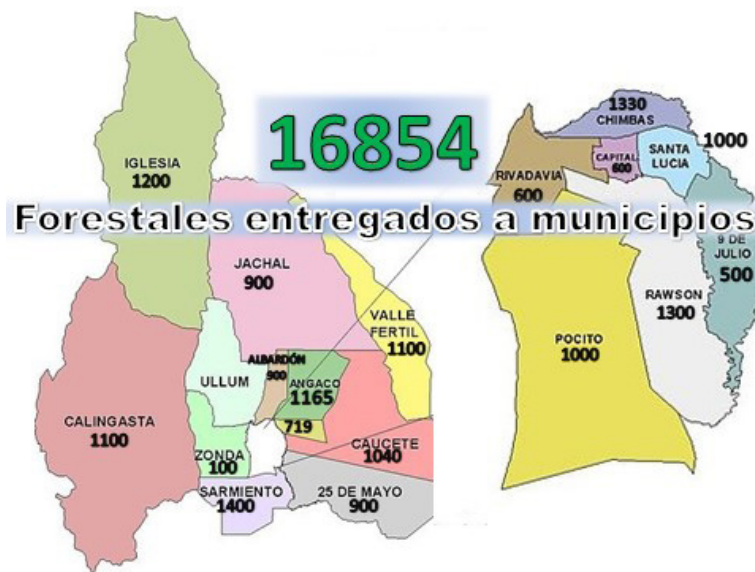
16854

Forestales entregados a municipios

IGLESIA
1200

JACHAL
900

VALLE FERTIL
1100

ALBARDÓN
900

ANGACO
1165

719

ULLUM

CALINGASTA
1100

ZONDA
100

CAUCETE
1040

SARMIENTO
1400

25 DE MAYO
900

1330
CHIMBAS

CAPITAL
600

SANTA LUCIA

1000

RIVADAVIA
600

9 DE JULIO
500

RAWSON
1300

POCITO
1000